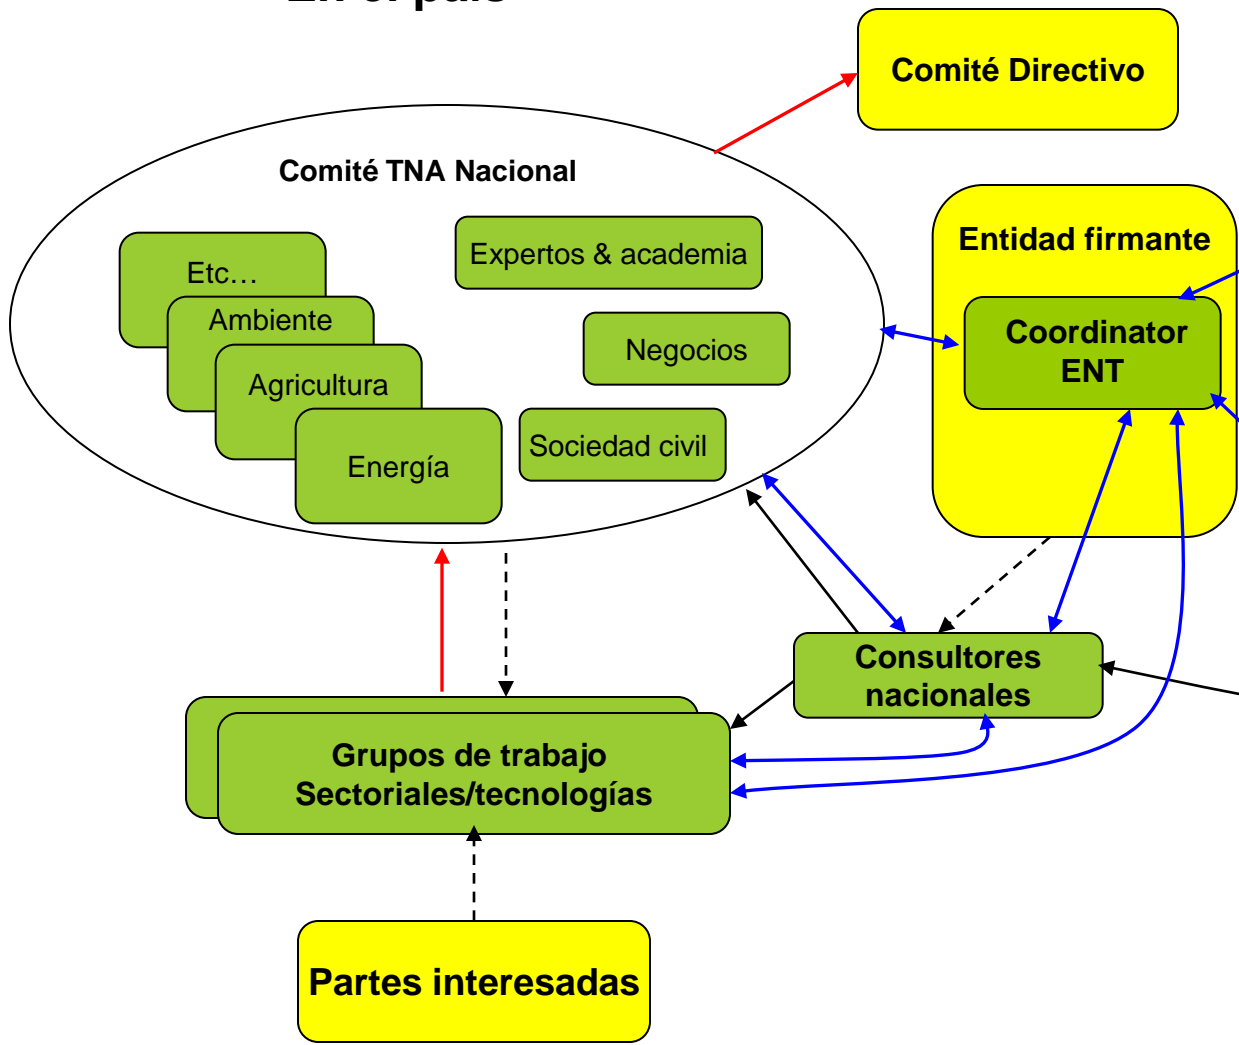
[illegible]

Comité Directivo

Comité TNA Nacional

Etc…

Ambiente

Agricultura

Energía

Expertos & academia

Negocios

Sociedad civil

Entidad firmante

Coordinator ENT

Consultores nacionales

Grupos de trabajo Sectoriales/tecnologías

Partes interesadas